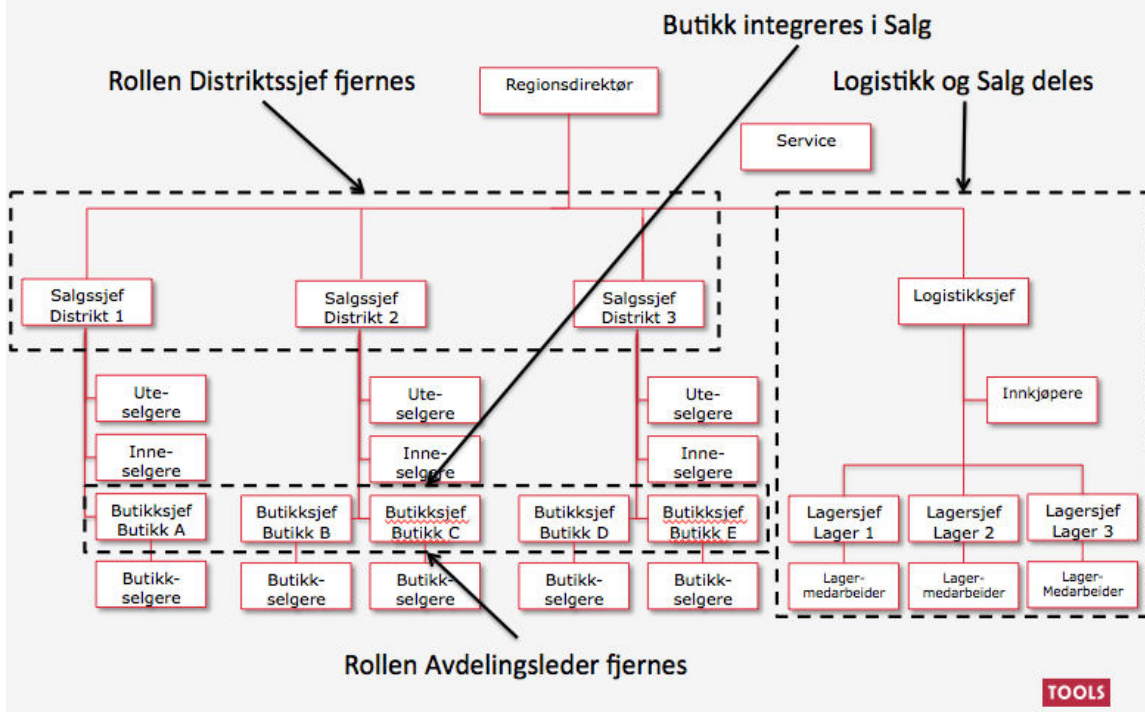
Butikk integreres i Salg

Rollen Distriktssjef fjernes

Regionsdirektør

Logistikk og Salg deles

Service

Salgssjef Distrikt 1

Salgssjef Distrikt 2

Salgssjef Distrikt 3

Logistikksjef

Uteselgere

Uteselgere

Uteselgere

Innkjøpere

Inneselgere

Inneselgere

Inneselgere

Butikksjef Butikk A

Butikksjef Butikk B

Butikksjef Butikk C

Butikksjef Butikk D

Butikksjef Butikk E

Lagersjef Lager 1

Lagersjef Lager 2

Lagersjef Lager 3

Butikkselgere

Butikkselgere

Butikkselgere

Butikkselgere

Butikkselgere

Lagermedarbeider

Lagermedarbeider

Lager-Medarbeider

Rollen Avdelingsleder fjernes

TOOLS